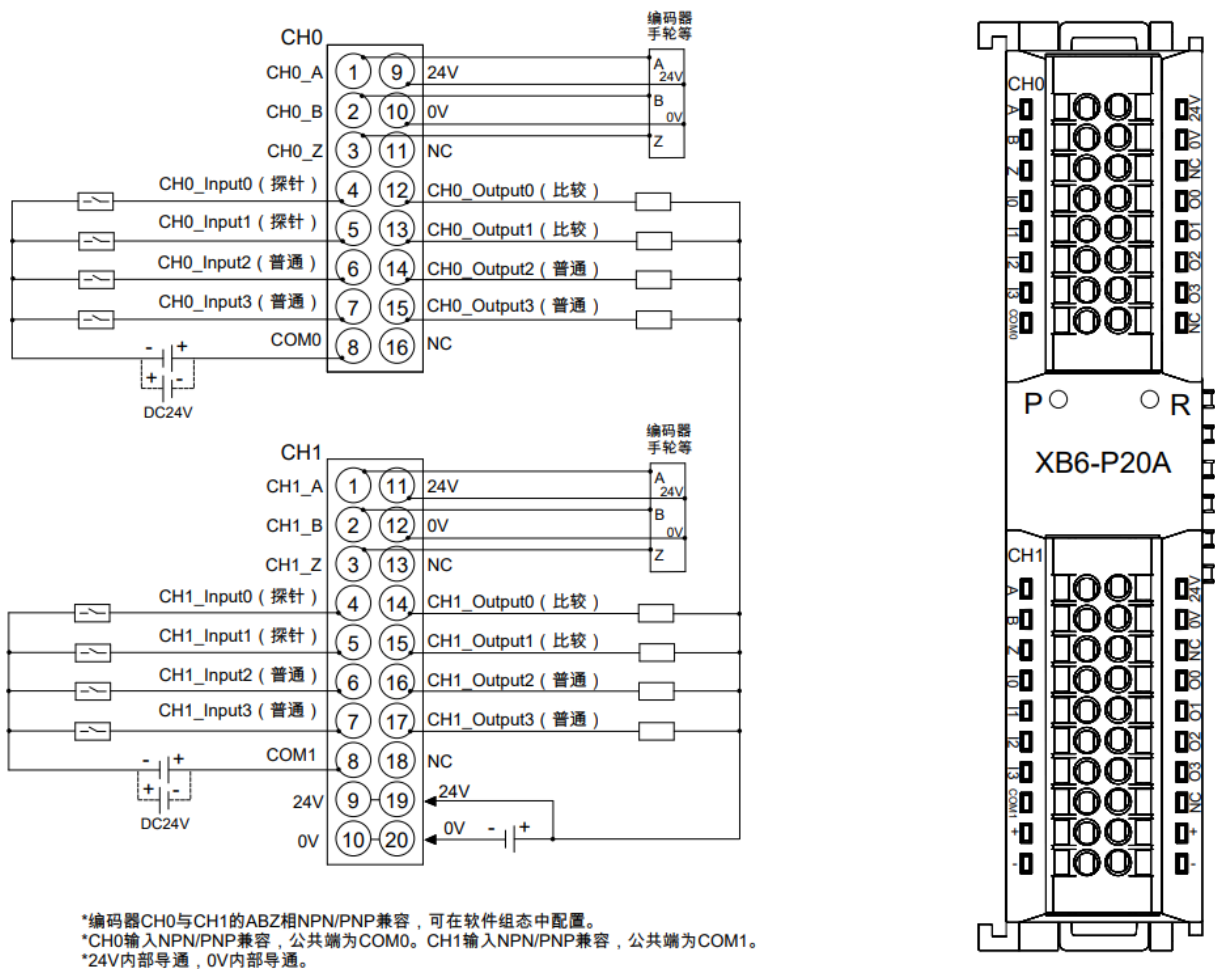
CH0

编码器
手轮等

CH0_A ① ⑨ 24V
A
24V

CH0_B ② ⑩ 0V
B
0V

CH0_Z ③ ⑪ NC
Z

CH0_Input0（探针） ④ ⑫ CH0_Output0（比较）
CH0_Input1（探针） ⑤ ⑬ CH0_Output1（比较）
CH0_Input2（普通） ⑥ ⑭ CH0_Output2（普通）
CH0_Input3（普通） ⑦ ⑮ CH0_Output3（普通）
COM0 ⑧ ⑯ NC

- +
+ -
DC24V

CH1

编码器
手轮等

CH1_A ① ⑪ 24V
A
24V

CH1_B ② ⑫ 0V
B
0V

CH1_Z ③ ⑬ NC
Z

CH1_Input0（探针） ④ ⑭ CH1_Output0（比较）
CH1_Input1（探针） ⑤ ⑮ CH1_Output1（比较）
CH1_Input2（普通） ⑥ ⑯ CH1_Output2（普通）
CH1_Input3（普通） ⑦ ⑰ CH1_Output3（普通）
COM1 ⑧ ⑱ NC

- +
+ -
DC24V

24V ⑨ ⑲ 24V
0V ⑩ ⑳ 0V - +

*编码器CH0与CH1的ABZ相NPN/PNP兼容，可在软件组态中配置。
*CH0输入NPN/PNP兼容，公共端为COM0。CH1输入NPN/PNP兼容，公共端为COM1。
*24V内部导通，0V内部导通。

CH0
A B Z I0 I1 I2 I3 COM0
24V 0V NC O0 O1 O2 O3 NC

P R
XB6-P20A

CH1
A B Z I0 I1 I2 I3 COM1 + -
24V 0V NC O0 O1 O2 O3 NC + -